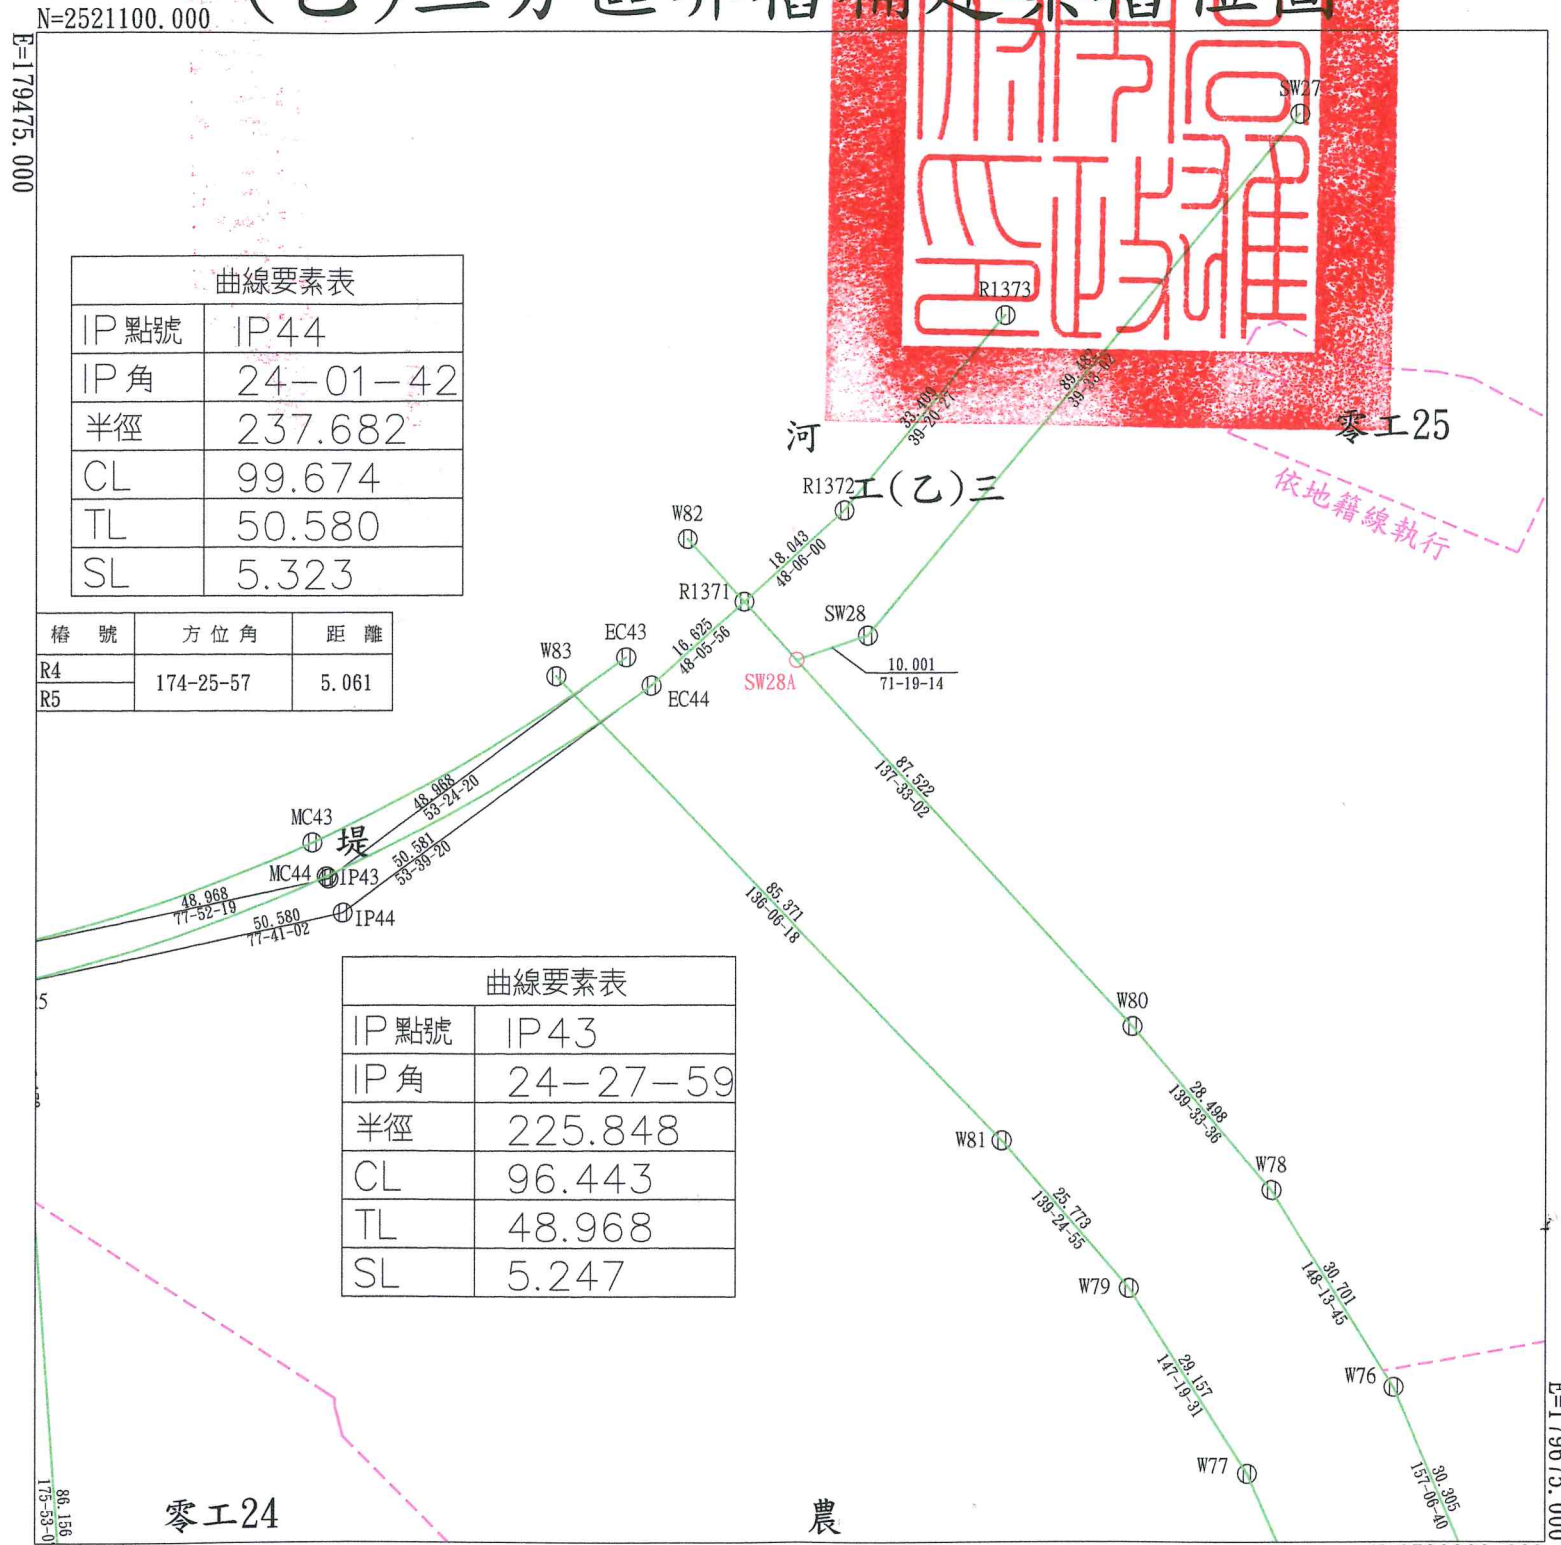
N=2521100.000

E=179475.000

曲線要素表

| IP 點號 | IP44 |
|---|---|
| IP 角 | 24-01-42 |
| 半徑 | 237.682 |
| CL | 99.674 |
| TL | 50.580 |
| SL | 5.323 |

| 樁 號 | 方位角 | 距 離 |
|---|---|---|
| R4 R5 | 174-25-57 | 5.061 |

SW27
R1373
33.408 39-20-27
89.182 39-20-02
河
零工25
依地籍線執行
R1372
工(乙)三
W82
18.043 48-06-00
R1371
SW28
EC43
16.625 48-05-56
W83
SW28A
10.001 71-19-14
EC44
87.522 137-33-02
MC43
48.968 53-24-20
堤
MC44
IP43
50.581 53-39-20
48.968 77-52-19
50.580 77-41-02
IP44
85.371 136-06-18

曲線要素表

| IP 點號 | IP43 |
|---|---|
| IP 角 | 24-27-59 |
| 半徑 | 225.848 |
| CL | 96.443 |
| TL | 48.968 |
| SL | 5.247 |

W80
28.498 139-33-36
W81
W78
25.773 139-24-55
W79
30.701 148-13-45
29.157 147-19-31
W76
W77
30.305 157-06-40
86.156 175-53-0
零工24
農
E=179675.000